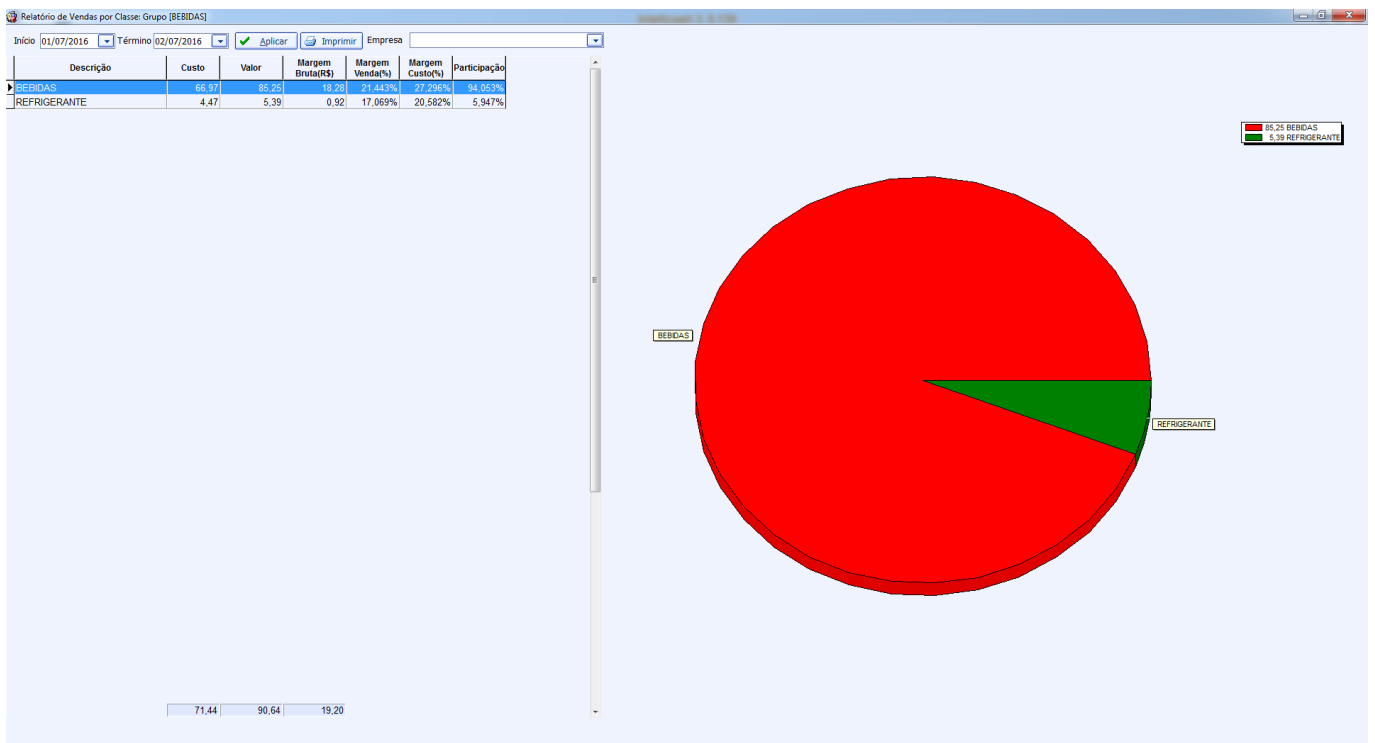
Relatório de Vendas por Classe: Grupo [BEBIDAS]

Início 01/07/2016 Término 02/07/2016 Aplicar Imprimir Empresa

| Descrição | Custo | Valor | Margem Bruta(R$) | Margem Venda(%) | Margem Custo(%) | Participação |
|---|---|---|---|---|---|---|
| BEBIDAS | 66,97 | 85,25 | 18,28 | 21,443% | 27,296% | 94,053% |
| REFRIGERANTE | 4,47 | 5,39 | 0,92 | 17,069% | 20,582% | 5,947% |
| | 71,44 | 90,64 | 19,20 | | | |

85,25 BEBIDAS
5,39 REFRIGERANTE

BEBIDAS
REFRIGERANTE